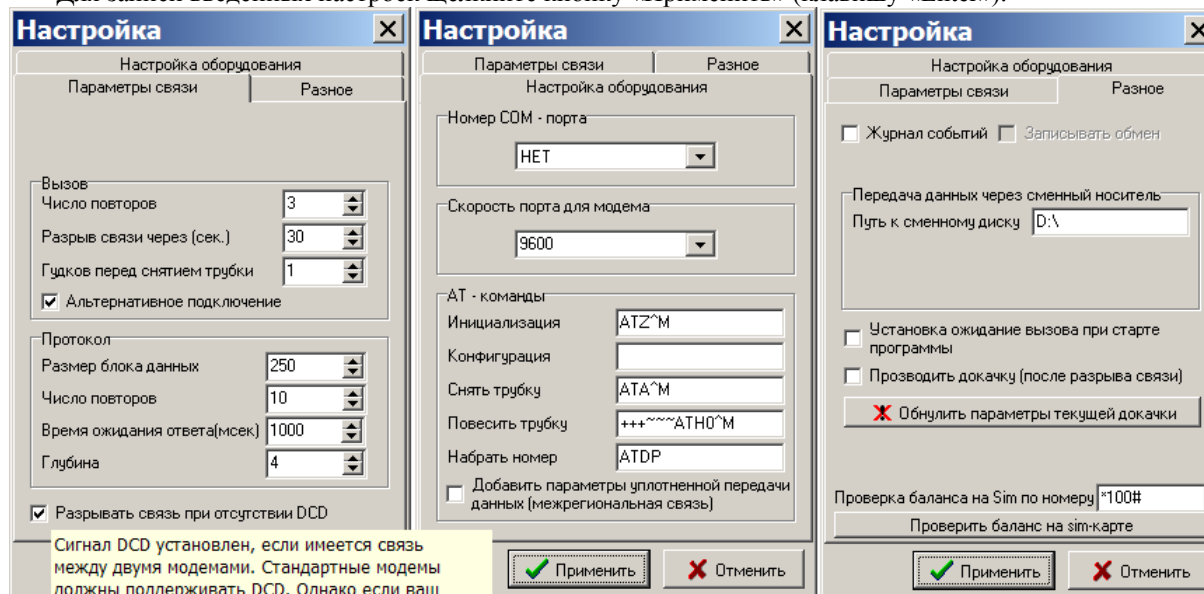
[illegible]

Настройка ×

Настройка оборудования

Параметры связи | Разное

Вызов
Число повторов 3
Разрыв связи через (сек.) 30
Гудков перед снятием трубки 1
☑ Альтернативное подключение

Протокол
Размер блока данных 250
Число повторов 10
Время ожидания ответа(мсек) 1000
Глубина 4

☑ Разрывать связь при отсутствии DCD

Сигнал DCD установлен, если имеется связь между двумя модемами. Стандартные модемы должны поддерживать DCD. Однако если ваш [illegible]

Настройка ×

Параметры связи | Разное

Настройка оборудования

Номер COM - порта
НЕТ

Скорость порта для модема
9600

AT - команды
Инициализация ATZ^M
Конфигурация
Снять трубку ATA^M
Повесить трубку +++~~~ATH0^M
Набрать номер ATDP
☐ Добавить параметры уплотненной передачи данных (межрегиональная связь)

✔ Применить | ✘ Отменить

Настройка ×

Настройка оборудования

Параметры связи | Разное

☐ Журнал событий ☐ Записывать обмен

Передача данных через сменный носитель
Путь к сменному диску D:\

☐ Установка ожидание вызова при старте программы
☐ Прозводить докачку (после разрыва связи)
✘ Обнулить параметры текущей докачки

Проверка баланса на Sim по номеру *100#
Проверить баланс на sim-карте

✔ Применить | ✘ Отменить